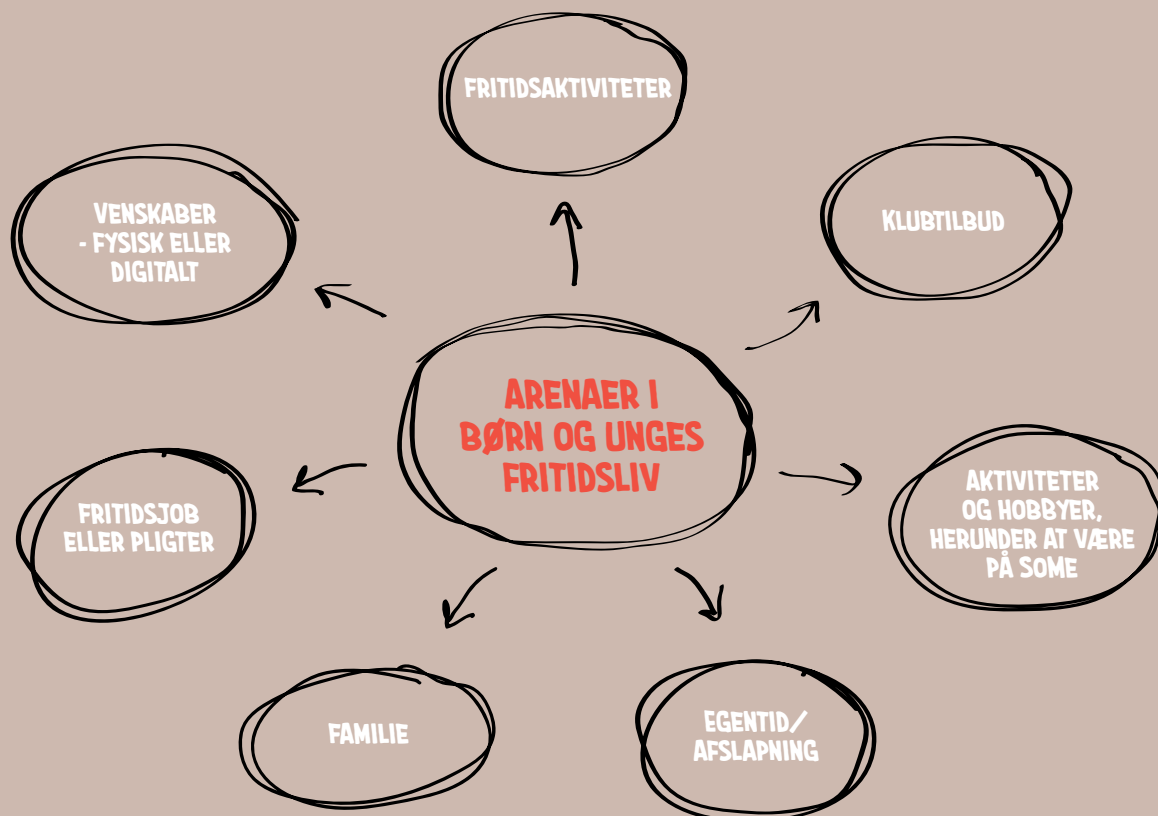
FRITIDSAKTIVITETER

VENSKABER - FYSISK ELLER DIGITALT

KLUBTILBUD

ARENAER I BØRN OG UNGES FRITIDSLIV

FRITIDSJOB ELLER PLIGTER

AKTIVITETER OG HOBBYER, HERUNDER AT VÆRE PÅ SOME

FAMILIE

EGENTID/ AFSLAPNING